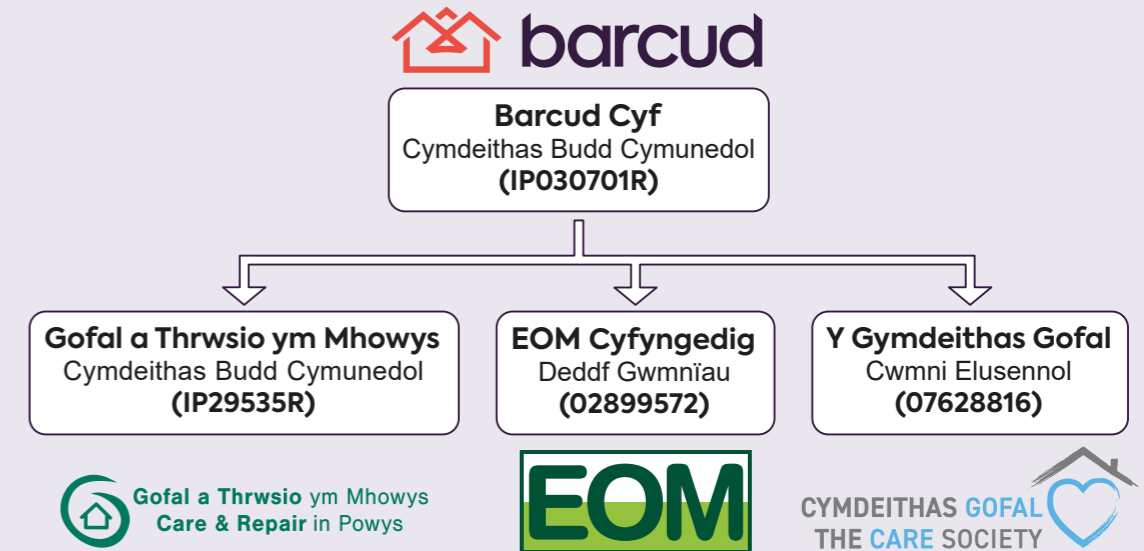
barcud

**Barcud Cyf**
Cymdeithas Budd Cymunedol
**(IP030701R)**

**Gofal a Thrwsio ym Mhowys**
Cymdeithas Budd Cymunedol
**(IP29535R)**

**EOM Cyfyngedig**
Deddf Gwmnïau
**(02899572)**

**Y Gymdeithas Gofal**
Cwmni Elusennol
**(07628816)**

Gofal a Thrwsio ym Mhowys
Care & Repair in Powys

EOM

CYMDEITHAS GOFAL
THE CARE SOCIETY